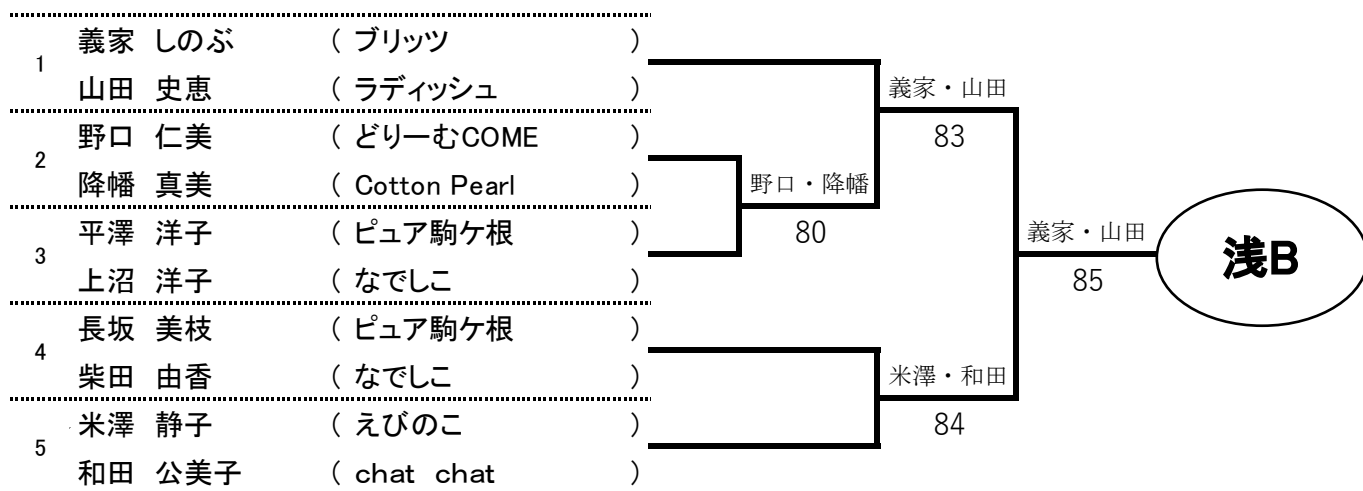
1
義家 しのぶ ( ブリッツ )
山田 史恵 ( ラディッシュ )

2
野口 仁美 ( どりーむCOME )
降幡 真美 ( Cotton Pearl )

3
平澤 洋子 ( ピュア駒ケ根 )
上沼 洋子 ( なでしこ )

4
長坂 美枝 ( ピュア駒ケ根 )
柴田 由香 ( なでしこ )

5
米澤 静子 ( えびのこ )
和田 公美子 ( chat chat )

義家・山田
83

野口・降幡
80

義家・山田
85

米澤・和田
84

浅B